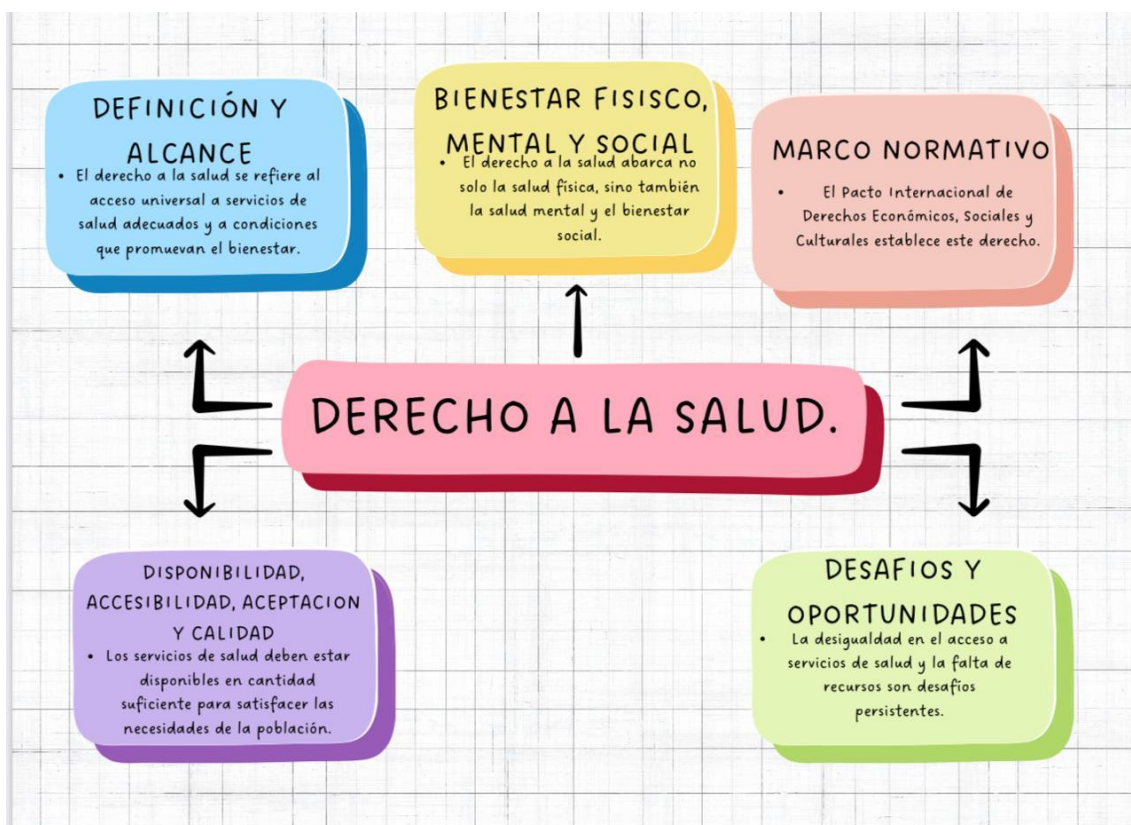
DEFINICIÓN Y ALCANCE

• El derecho a la salud se refiere al acceso universal a servicios de salud adecuados y a condiciones que promuevan el bienestar.

BIENESTAR FISISCO, MENTAL Y SOCIAL

• El derecho a la salud abarca no solo la salud física, sino también la salud mental y el bienestar social.

MARCO NORMATIVO

• El Pacto Internacional de Derechos Económicos, Sociales y Culturales establece este derecho.

DERECHO A LA SALUD.

DISPONIBILIDAD, ACCESIBILIDAD, ACEPTACION Y CALIDAD

• Los servicios de salud deben estar disponibles en cantidad suficiente para satisfacer las necesidades de la población.

DESAFIOS Y OPORTUNIDADES

• La desigualdad en el acceso a servicios de salud y la falta de recursos son desafíos persistentes.